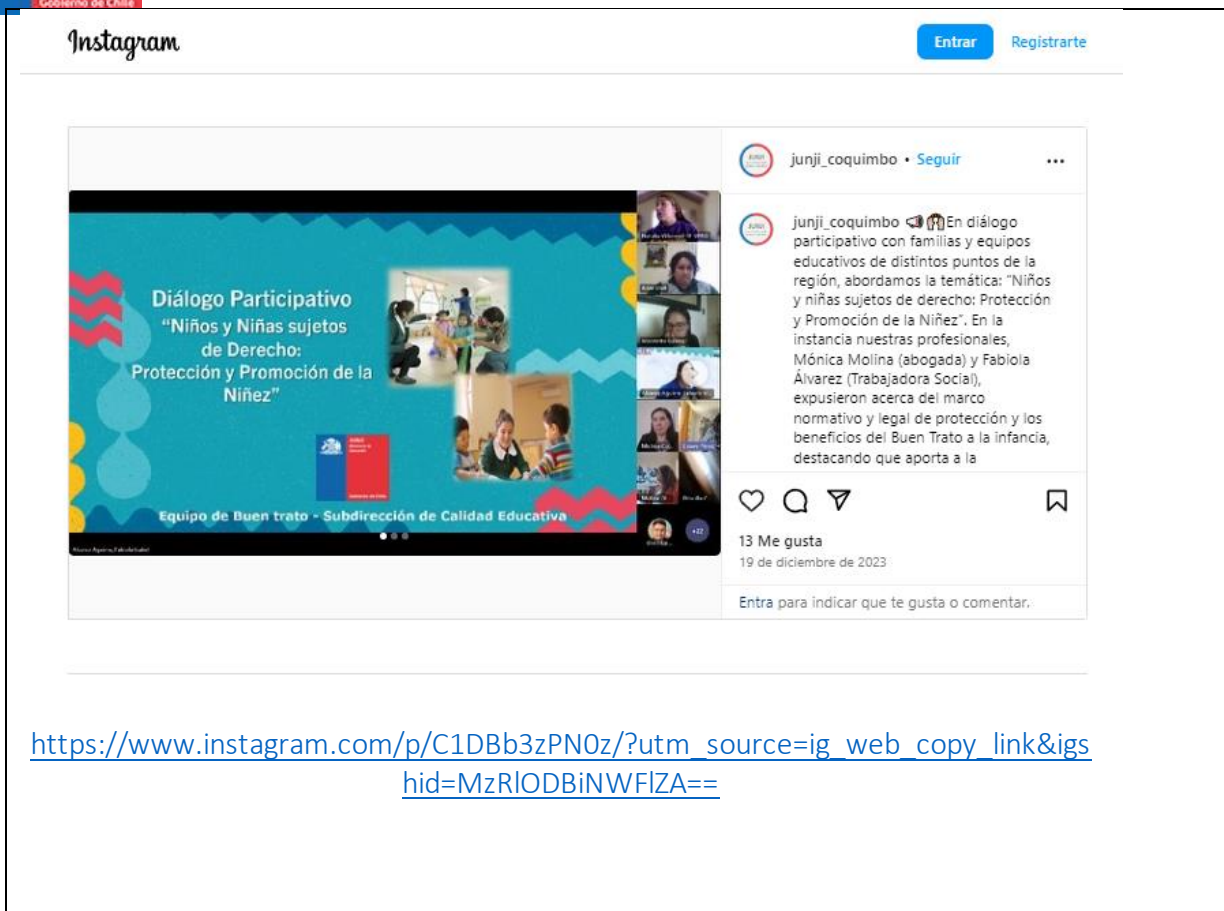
Gobierno de Chile

Instagram

Entrar Registrarte

Diálogo Participativo
"Niños y Niñas sujetos de Derecho: Protección y Promoción de la Niñez"

Equipo de Buen trato - Subdirección de Calidad Educativa

junji_coquimbo • Seguir

junji_coquimbo En diálogo participativo con familias y equipos educativos de distintos puntos de la región, abordamos la temática: "Niños y niñas sujetos de derecho: Protección y Promoción de la Niñez". En la instancia nuestras profesionales, Mónica Molina (abogada) y Fabiola Álvarez (Trabajadora Social), expusieron acerca del marco normativo y legal de protección y los beneficios del Buen Trato a la infancia, destacando que aporta a la

13 Me gusta
19 de diciembre de 2023

Entra para indicar que te gusta o comentar.

https://www.instagram.com/p/C1DBb3zPN0z/?utm_source=ig_web_copy_link&igshid=MzRlODBiNWFlZA==